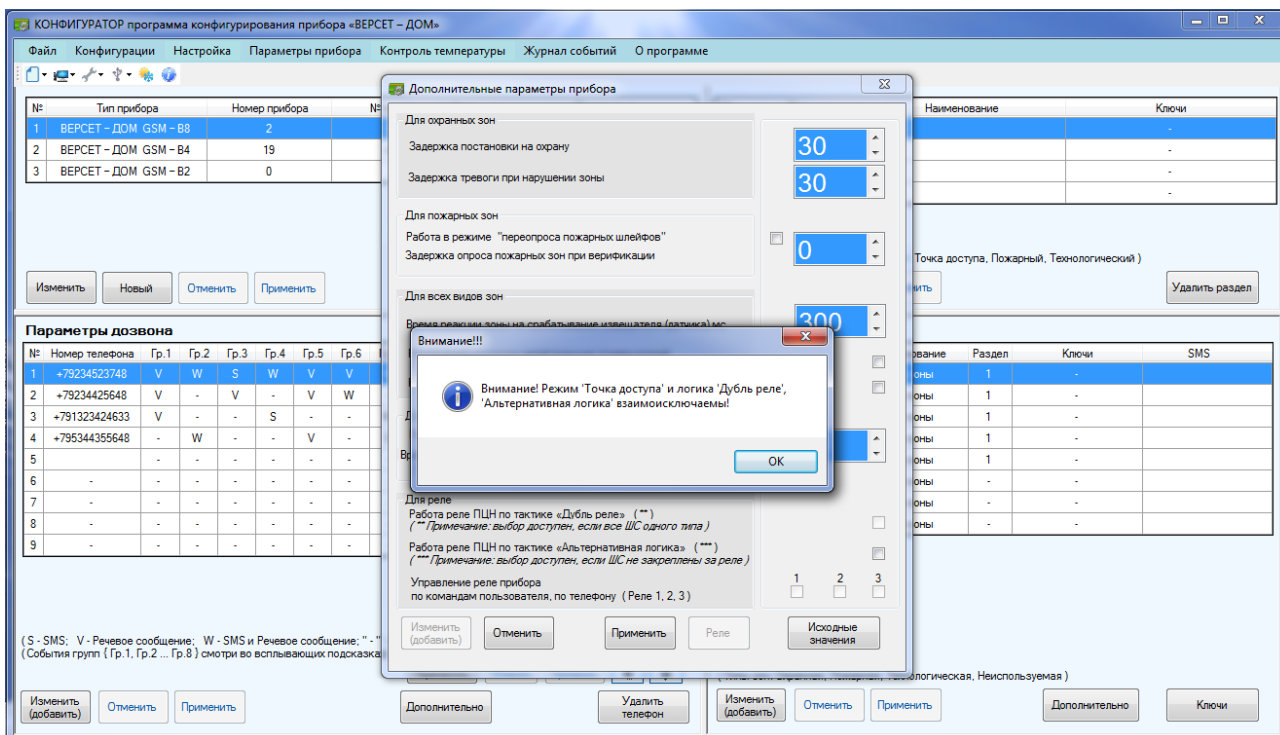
КОНФИГУРАТОР программа конфигурирования прибора «ВЕРСЕТ – ДОМ»

Файл Конфигурации Настройка Параметры прибора Контроль температуры Журнал событий О программе

| № | Тип прибора | Номер прибора | № |
|---|---|---|---|
| 1 | ВЕРСЕТ – ДОМ GSM – B8 | 2 | |
| 2 | ВЕРСЕТ – ДОМ GSM – B4 | 19 | |
| 3 | ВЕРСЕТ – ДОМ GSM – B2 | 0 | |

Изменить Новый Отменить Применить

Наименование Ключи
-
-
-
-

Точка доступа, Пожарный, Технологический )

Удалить раздел

Параметры дозвона

| № | Номер телефона | Гр.1 | Гр.2 | Гр.3 | Гр.4 | Гр.5 | Гр.6 |
|---|---|---|---|---|---|---|---|
| 1 | +79234523748 | V | W | S | W | V | V |
| 2 | +79234425648 | V | - | V | - | V | W |
| 3 | +791323424633 | V | - | - | S | - | - |
| 4 | +795344355648 | - | W | - | - | V | - |
| 5 | | - | - | - | - | - | - |
| 6 | - | - | - | - | - | - | - |
| 7 | - | - | - | - | - | - | - |
| 8 | - | - | - | - | - | - | - |
| 9 | - | - | - | - | - | - | - |

( S - SMS; V - Речевое сообщение; W - SMS и Речевое сообщение; " - "
( События групп { Гр.1, Гр.2 ... Гр.8 } смотри во всплывающих подсказка

Изменить (добавить) Отменить Применить

| вание | Раздел | Ключи | SMS |
|---|---|---|---|
| оны | 1 | - | |
| оны | 1 | - | |
| оны | 1 | - | |
| оны | 1 | - | |
| оны | 1 | - | |
| оны | - | - | |
| оны | - | - | |
| оны | - | - | |

ологическая, Неиспользуемая )

Изменить (добавить) Отменить Применить Дополнительно Ключи

Дополнительные параметры прибора

Для охранных зон
Задержка постановки на охрану 30
Задержка тревоги при нарушении зоны 30

Для пожарных зон
Работа в режиме "переопроса пожарных шлейфов"
Задержка опроса пожарных зон при верификации 0

Для всех видов зон
Время реакции зоны на срабатывание извещателя (датчика) мс 300

Для реле
Работа реле ПЦН по тактике «Дубль реле» (**)
( ** Примечание: выбор доступен, если все ШС одного типа )
Работа реле ПЦН по тактике «Альтернативная логика» (***)
( *** Примечание: выбор доступен, если ШС не закреплены за реле )
Управление реле прибора по командам пользователя, по телефону ( Реле 1, 2, 3 )
1 2 3

Изменить (добавить) Отменить Применить Реле Исходные значения

Дополнительно Удалить телефон

Внимание!!!
Внимание! Режим 'Точка доступа' и логика 'Дубль реле', 'Альтернативная логика' взаимоисключаемы!
OK